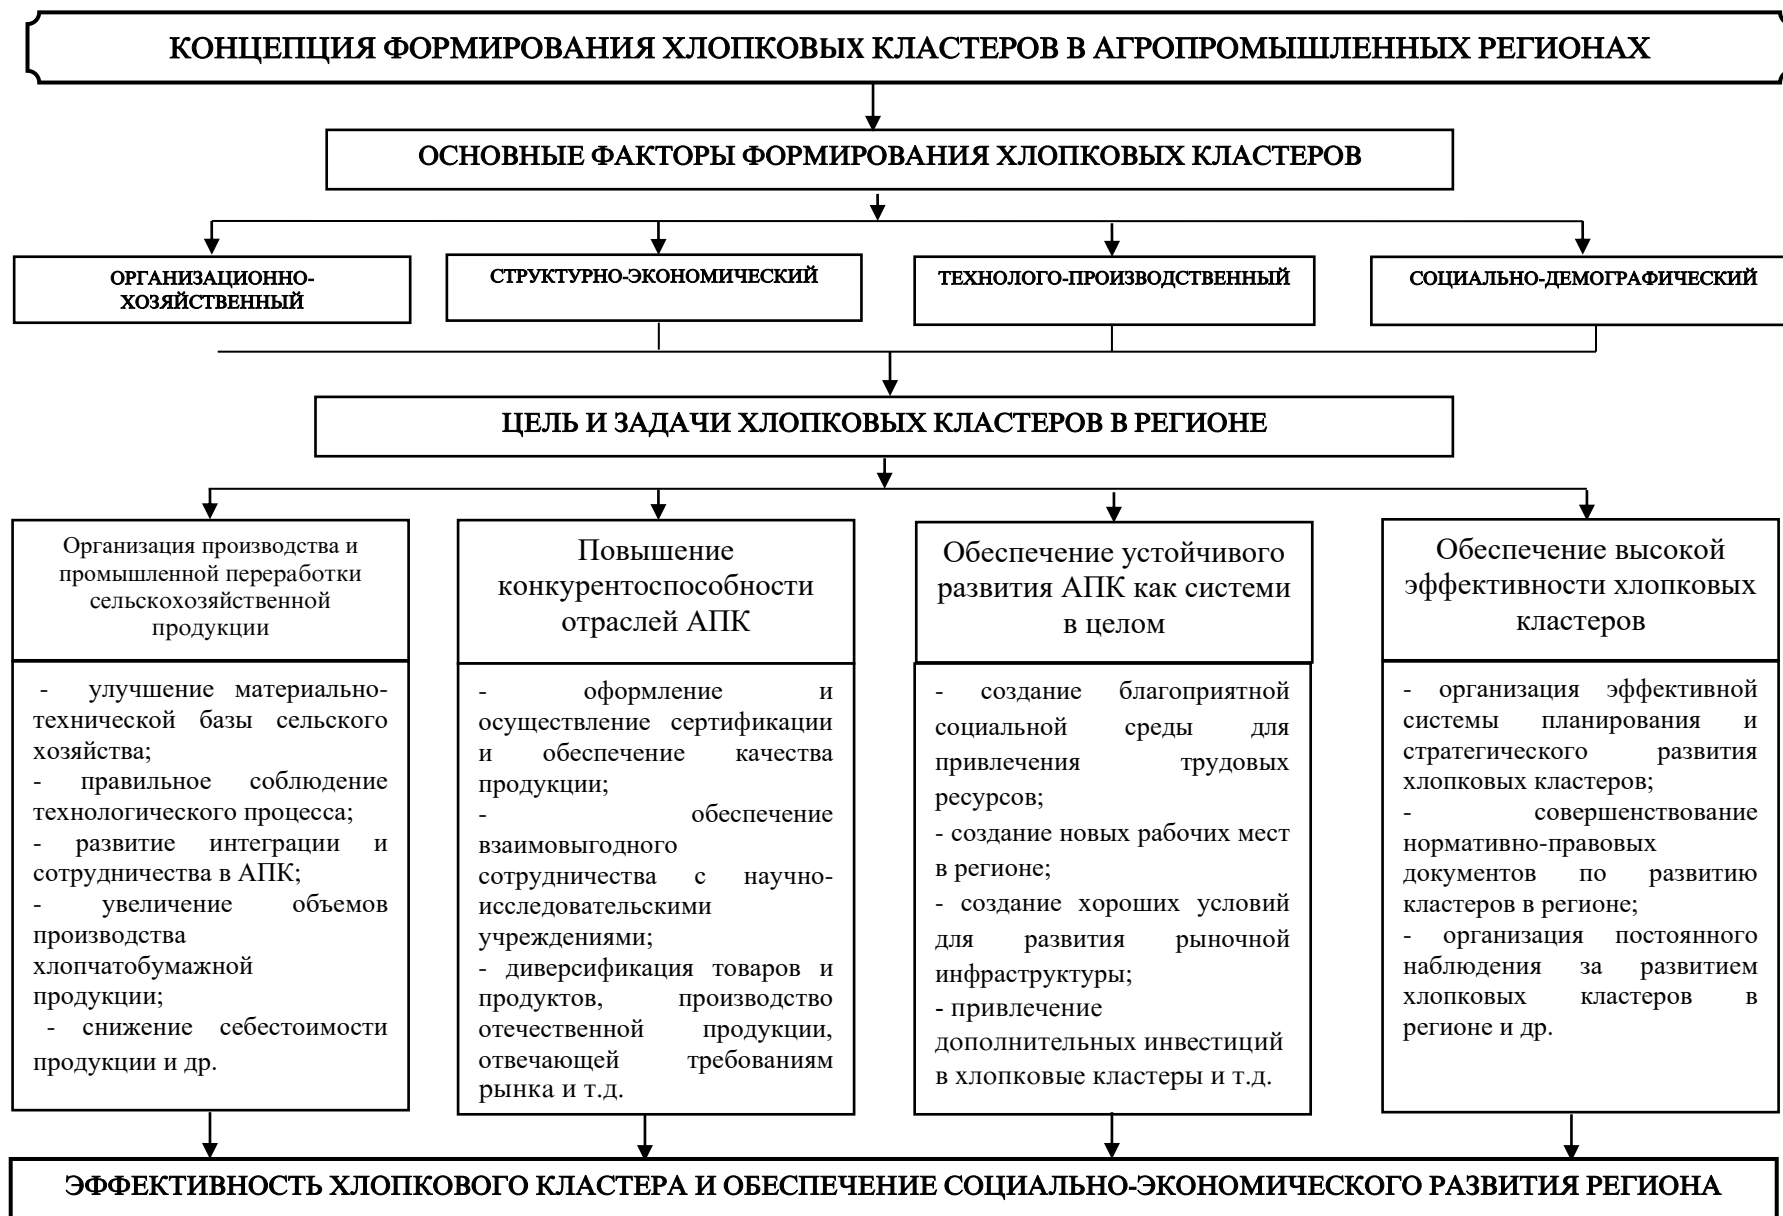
КОНЦЕПЦИЯ ФОРМИРОВАНИЯ ХЛОПКОВЫХ КЛАСТЕРОВ В АГРОПРОМЫШЛЕННЫХ РЕГИОНАХ

ОСНОВНЫЕ ФАКТОРЫ ФОРМИРОВАНИЯ ХЛОПКОВЫХ КЛАСТЕРОВ

ОРГАНИЗАЦИОННО-ХОЗЯЙСТВЕННЫЙ

СТРУКТУРНО-ЭКОНОМИЧЕСКИЙ

ТЕХНОЛОГО-ПРОИЗВОДСТВЕННЫЙ

СОЦИАЛЬНО-ДЕМОГРАФИЧЕСКИЙ

ЦЕЛЬ И ЗАДАЧИ ХЛОПКОВЫХ КЛАСТЕРОВ В РЕГИОНЕ

Организация производства и промышленной переработки сельскохозяйственной продукции

- улучшение материально-технической базы сельского хозяйства;
- правильное соблюдение технологического процесса;
- развитие интеграции и сотрудничества в АПК;
- увеличение объемов производства хлопчатобумажной продукции;
- снижение себестоимости продукции и др.

Повышение конкурентоспособности отраслей АПК

- оформление и осуществление сертификации и обеспечение качества продукции;
- обеспечение взаимовыгодного сотрудничества с научно-исследовательскими учреждениями;
- диверсификация товаров и продуктов, производство отечественной продукции, отвечающей требованиям рынка и т.д.

Обеспечение устойчивого развития АПК как системы в целом

- создание благоприятной социальной среды для привлечения трудовых ресурсов;
- создание новых рабочих мест в регионе;
- создание хороших условий для развития рыночной инфраструктуры;
- привлечение дополнительных инвестиций в хлопковые кластеры и т.д.

Обеспечение высокой эффективности хлопковых кластеров

- организация эффективной системы планирования и стратегического развития хлопковых кластеров;
- совершенствование нормативно-правовых документов по развитию кластеров в регионе;
- организация постоянного наблюдения за развитием хлопковых кластеров в регионе и др.

ЭФФЕКТИВНОСТЬ ХЛОПКОВОГО КЛАСТЕРА И ОБЕСПЕЧЕНИЕ СОЦИАЛЬНО-ЭКОНОМИЧЕСКОГО РАЗВИТИЯ РЕГИОНА